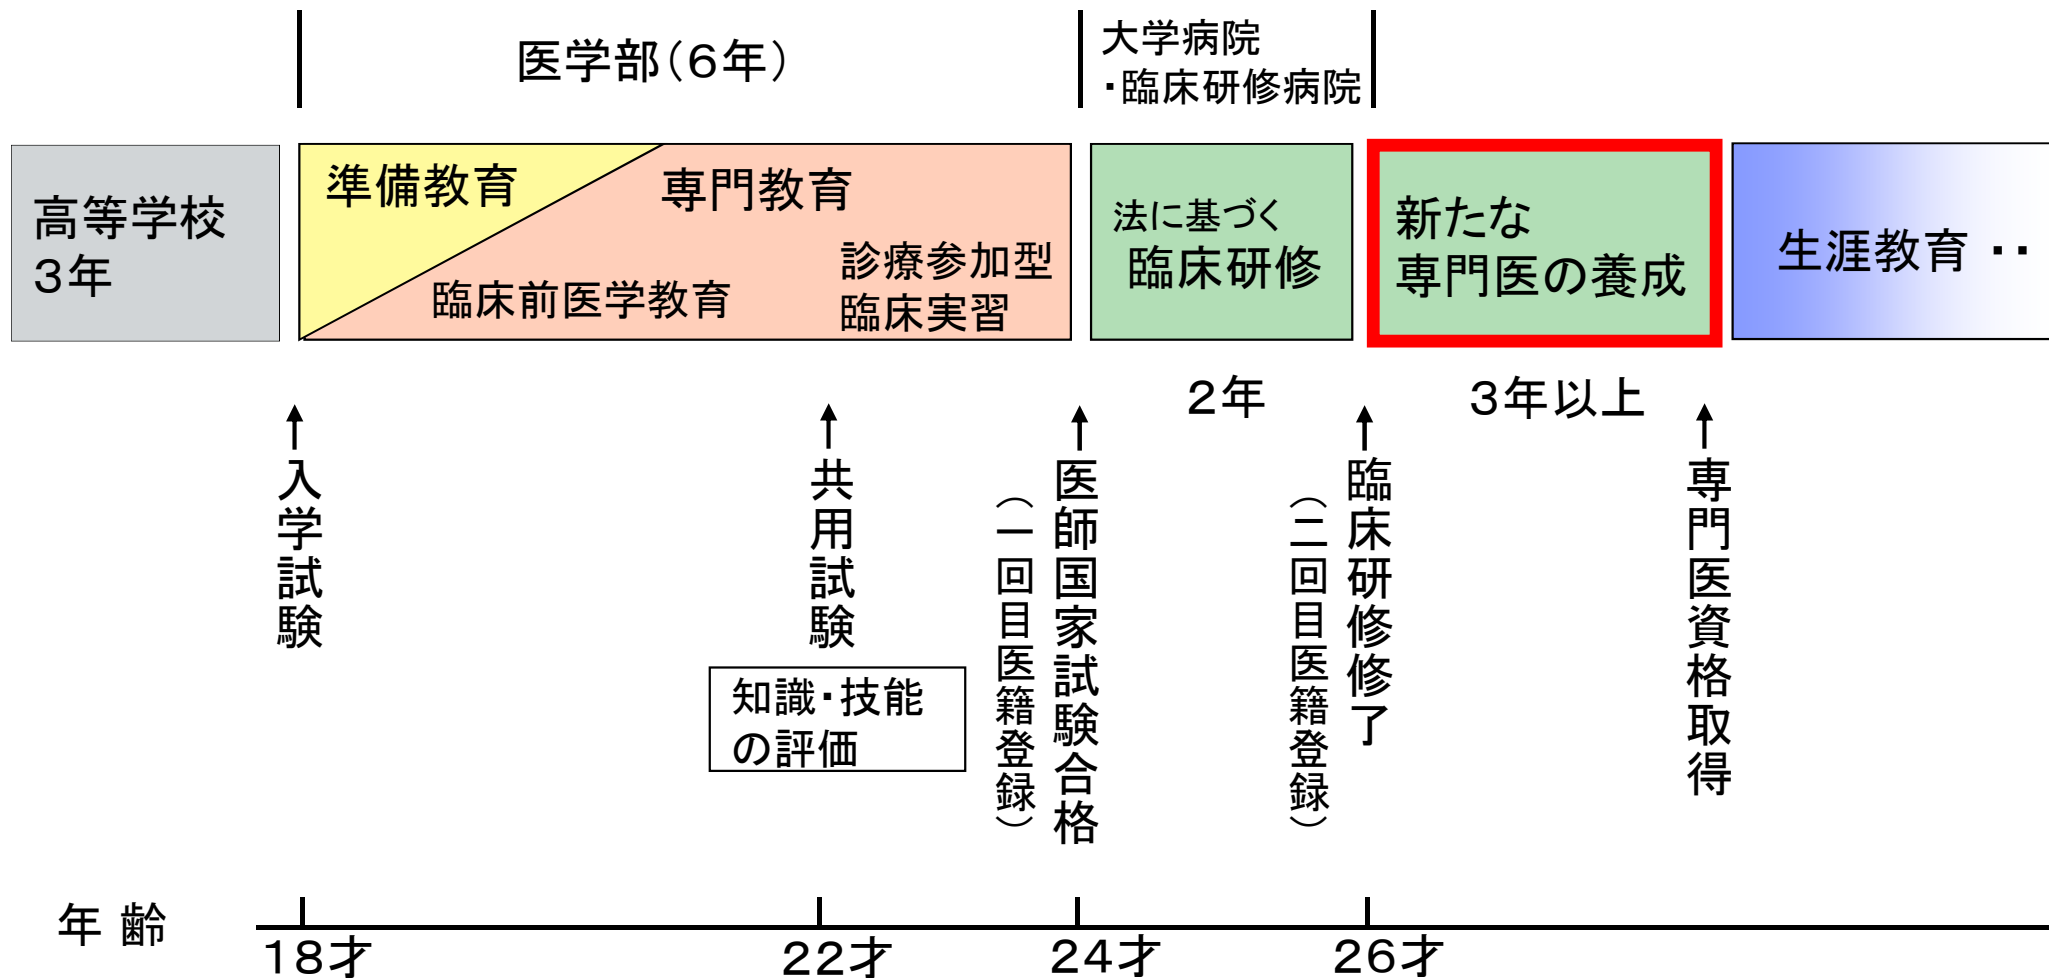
医学部（6年）

大学病院
・臨床研修病院

高等学校
3年

準備教育
専門教育
臨床前医学教育
診療参加型
臨床実習

法に基づく
臨床研修

新たな
専門医の養成

生涯教育・・

2年

3年以上

入学試験

共用試験

知識・技能の評価

医師国家試験合格
（一回目医籍登録）

臨床研修修了
（二回目医籍登録）

専門医資格取得

年 齢

18才

22才

24才

26才